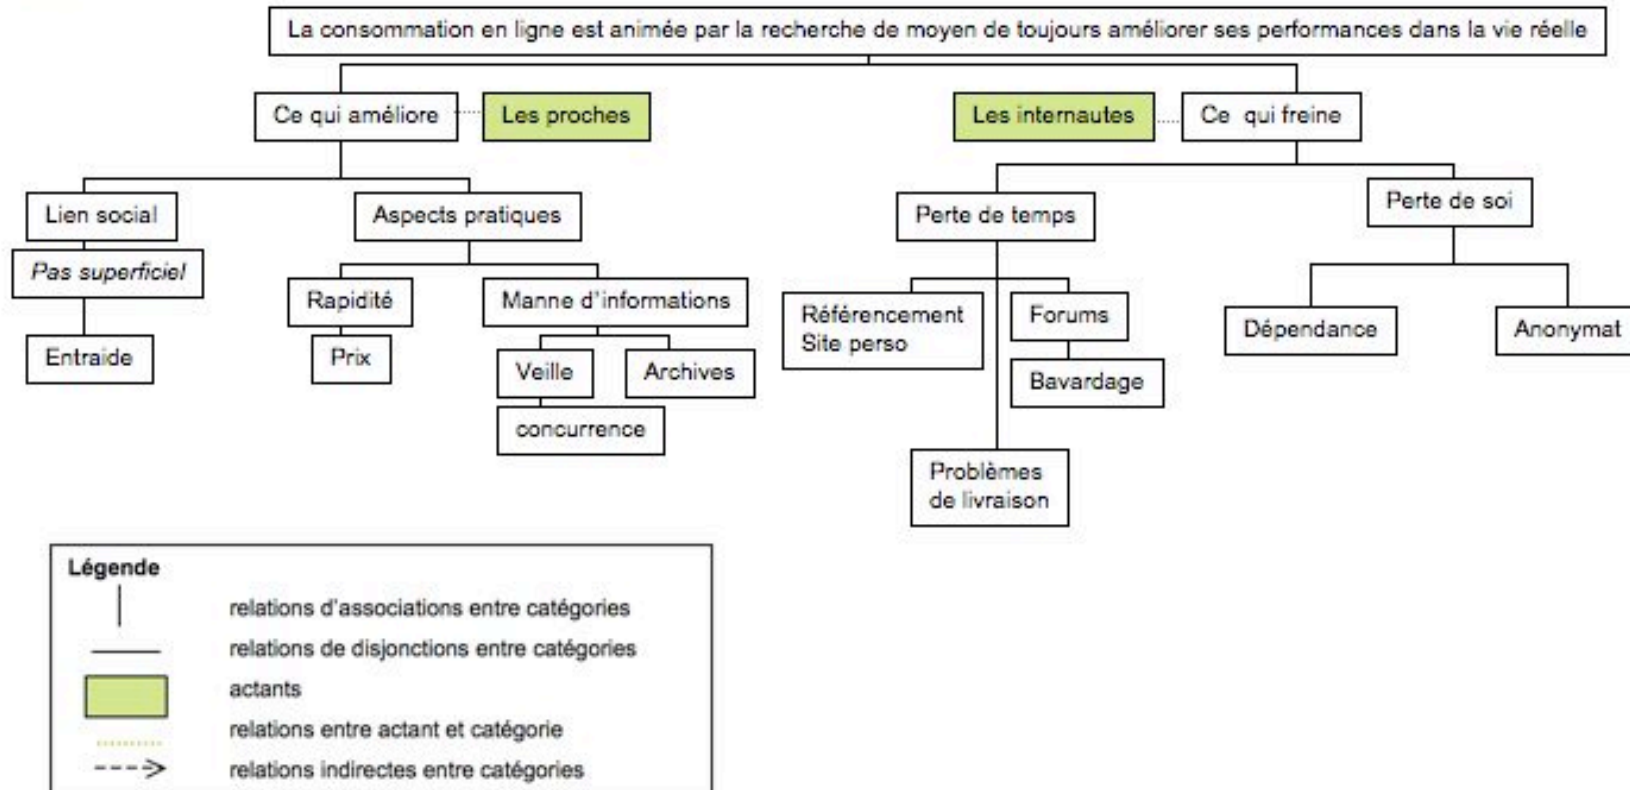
La consommation en ligne est animée par la recherche de moyen de toujours améliorer ses performances dans la vie réelle

Ce qui améliore

Les proches

Les internautes

Ce qui freine

Lien social

Pas superficiel

Entraide

Aspects pratiques

Rapidité

Prix

Manne d'informations

Veille

concurrence

Archives

Perte de temps

Référencement
Site perso

Forums

Bavardage

Problèmes
de livraison

Perte de soi

Dépendance

Anonymat

Légende

relations d'associations entre catégories

relations de disjonctions entre catégories

actants

relations entre actant et catégorie

relations indirectes entre catégories